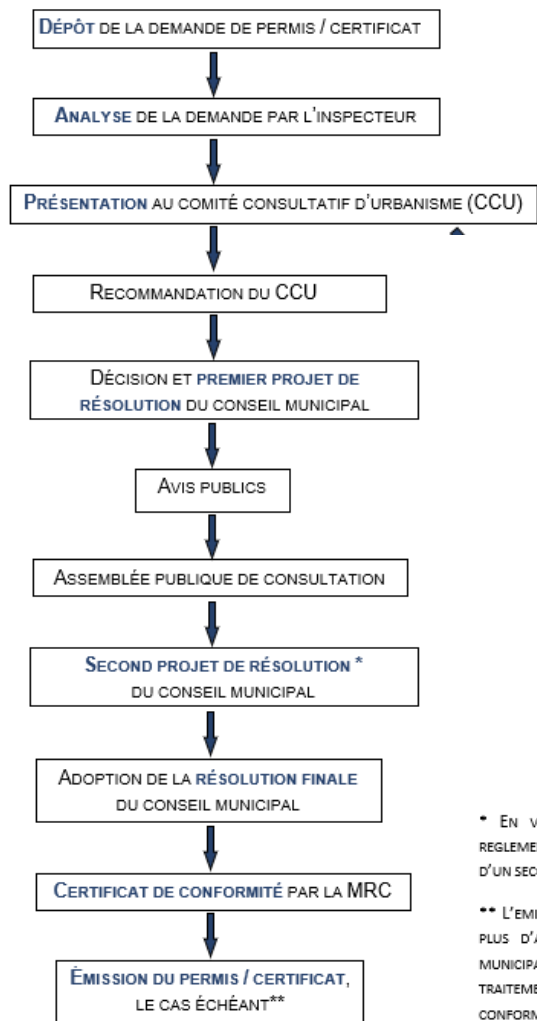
DÉPÔT DE LA DEMANDE DE PERMIS / CERTIFICAT

ANALYSE DE LA DEMANDE PAR L'INSPECTEUR

PRÉSENTATION AU COMITÉ CONSULTATIF D'URBANISME (CCU)

RECOMMANDATION DU CCU

DÉCISION ET PREMIER PROJET DE RÉSOLUTION DU CONSEIL MUNICIPAL

AVIS PUBLICS

ASSEMBLÉE PUBLIQUE DE CONSULTATION

SECOND PROJET DE RÉSOLUTION * DU CONSEIL MUNICIPAL

ADOPTION DE LA RÉSOLUTION FINALE DU CONSEIL MUNICIPAL

CERTIFICAT DE CONFORMITÉ PAR LA MRC

ÉMISSION DU PERMIS / CERTIFICAT, LE CAS ÉCHÉANT**

* EN V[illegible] REGLEME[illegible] D'UN SEC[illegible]

** L'EMI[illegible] PLUS D'A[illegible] MUNICIPA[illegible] TRAITEME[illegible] CONFORM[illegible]